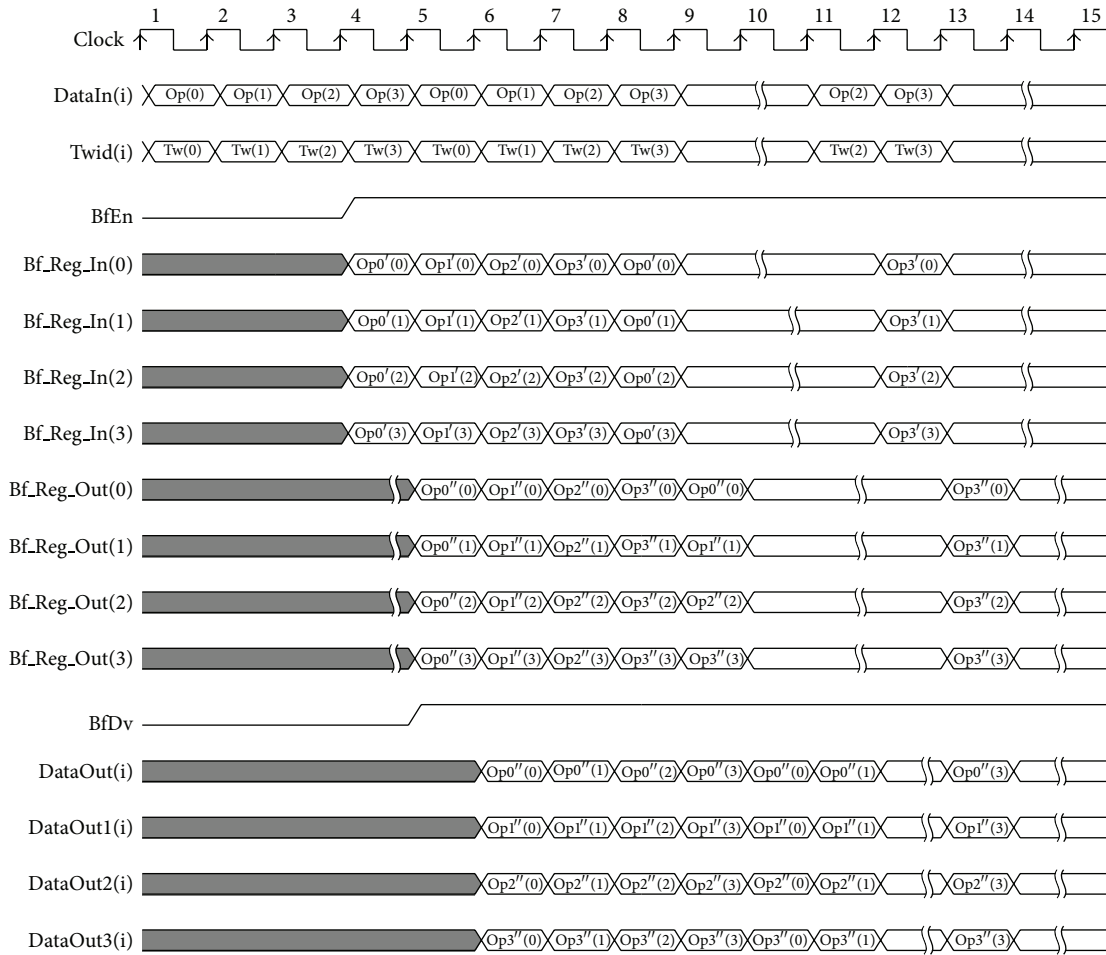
1 2 3 4 5 6 7 8 9 10 11 12 13 14 15

Clock

DataIn(i) Op(0) Op(1) Op(2) Op(3) Op(0) Op(1) Op(2) Op(3) Op(2) Op(3)

Twid(i) Tw(0) Tw(1) Tw(2) Tw(3) Tw(0) Tw(1) Tw(2) Tw(3) Tw(2) Tw(3)

BfEn

Bf_Reg_In(0) $Op0'(0)$ $Op1'(0)$ $Op2'(0)$ $Op3'(0)$ $Op0'(0)$ $Op3'(0)$

Bf_Reg_In(1) $Op0'(1)$ $Op1'(1)$ $Op2'(1)$ $Op3'(1)$ $Op0'(1)$ $Op3'(1)$

Bf_Reg_In(2) $Op0'(2)$ $Op1'(2)$ $Op2'(2)$ $Op3'(2)$ $Op0'(2)$ $Op3'(2)$

Bf_Reg_In(3) $Op0'(3)$ $Op1'(3)$ $Op2'(3)$ $Op3'(3)$ $Op0'(3)$ $Op3'(3)$

Bf_Reg_Out(0) $Op0''(0)$ $Op1''(0)$ $Op2''(0)$ $Op3''(0)$ $Op0''(0)$ $Op3''(0)$

Bf_Reg_Out(1) $Op0''(1)$ $Op1''(1)$ $Op2''(1)$ $Op3''(1)$ $Op1''(1)$ $Op3''(1)$

Bf_Reg_Out(2) $Op0''(2)$ $Op1''(2)$ $Op2''(2)$ $Op3''(2)$ $Op2''(2)$ $Op3''(2)$

Bf_Reg_Out(3) $Op0''(3)$ $Op1''(3)$ $Op2''(3)$ $Op3''(3)$ $Op3''(3)$ $Op3''(3)$

BfDv

DataOut(i) $Op0''(0)$ $Op0''(1)$ $Op0''(2)$ $Op0''(3)$ $Op0''(0)$ $Op0''(1)$ $Op0''(3)$

DataOut1(i) $Op1''(0)$ $Op1''(1)$ $Op1''(2)$ $Op1''(3)$ $Op1''(0)$ $Op1''(1)$ $Op1''(3)$

DataOut2(i) $Op2''(0)$ $Op2''(1)$ $Op2''(2)$ $Op2''(3)$ $Op2''(0)$ $Op2''(1)$ $Op2''(3)$

DataOut3(i) $Op3''(0)$ $Op3''(1)$ $Op3''(2)$ $Op3''(3)$ $Op3''(0)$ $Op3''(1)$ $Op3''(3)$